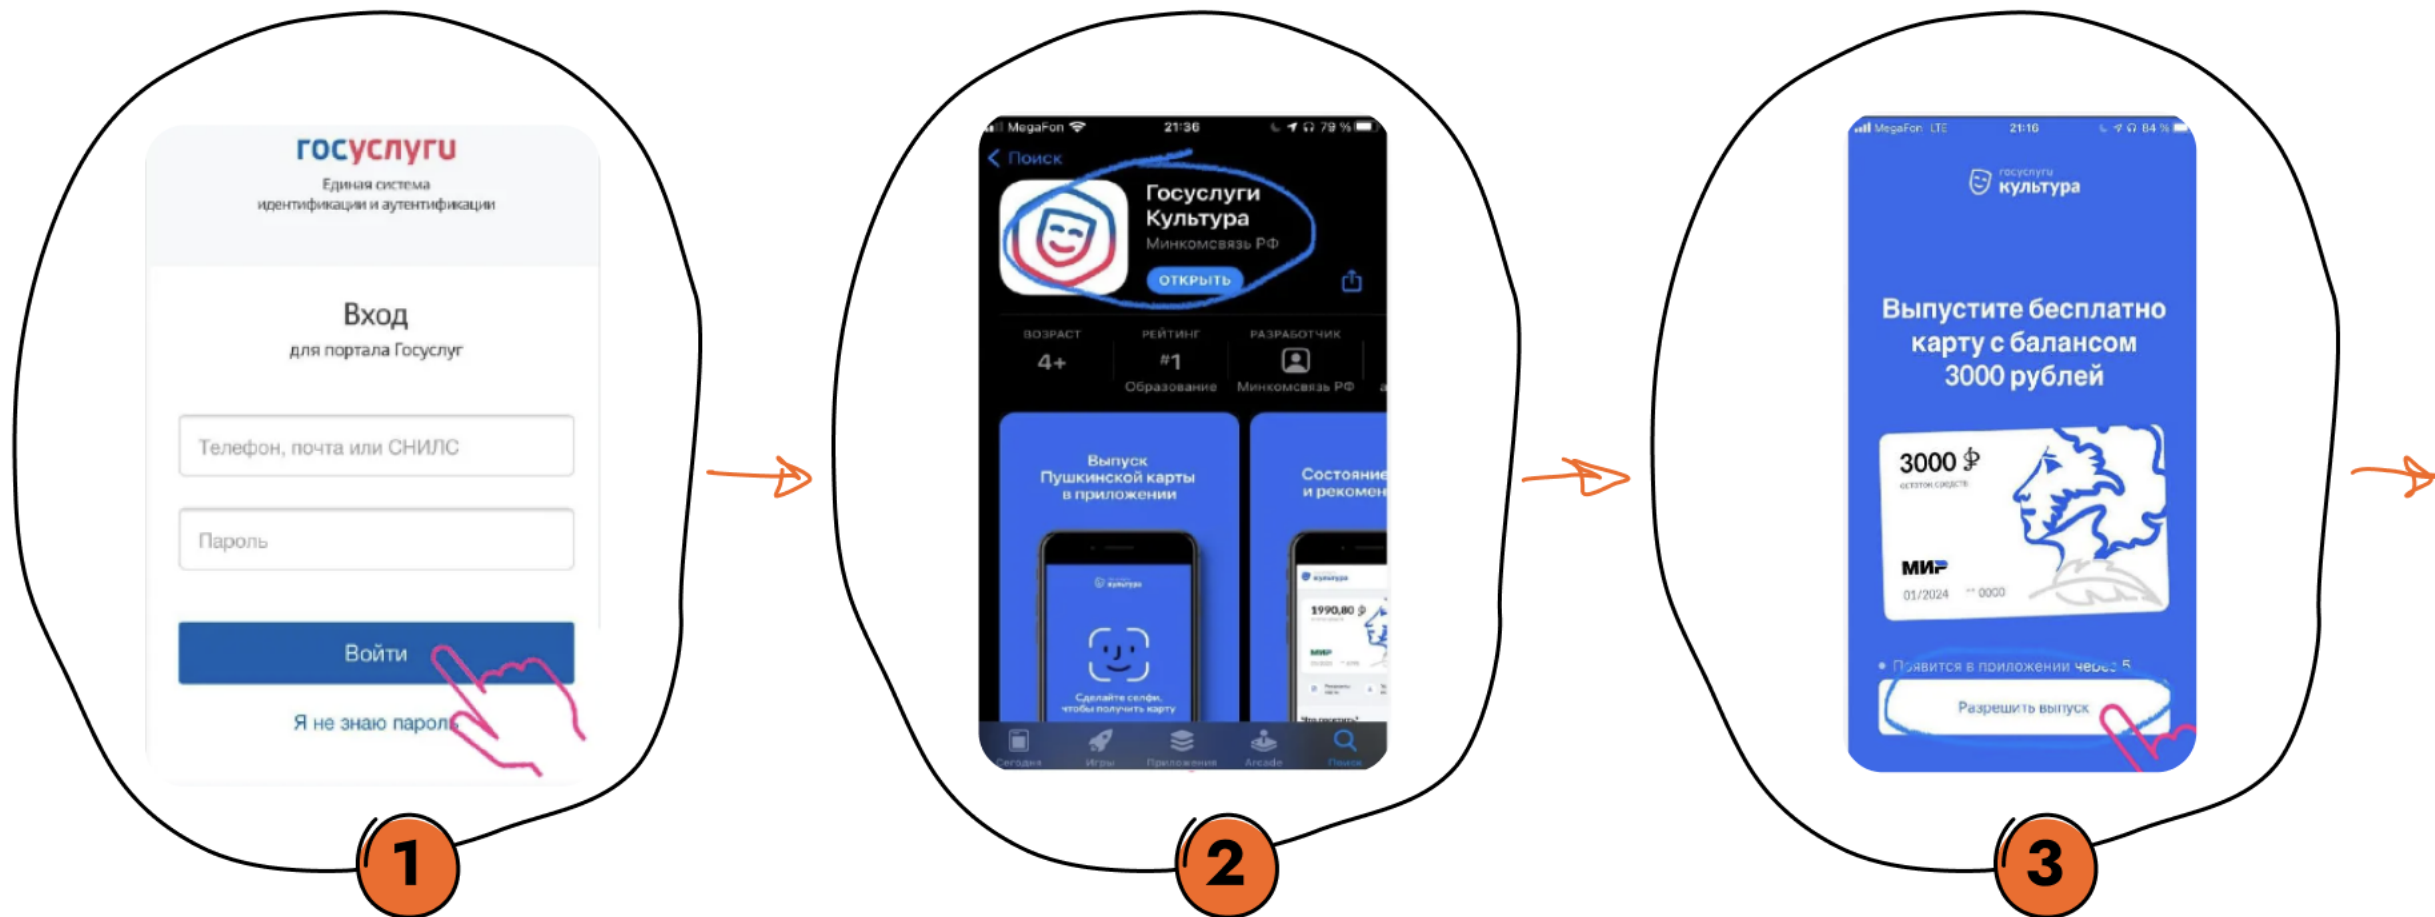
госуслуги
Единая система идентификации и аутентификации

Вход
для портала Госуслуг

Телефон, почта или СНИЛС

Пароль

Войти

Я не знаю пароль

1

MegaFon 21:36 79 %
Поиск
Госуслуги Культура
Минкомсвязь РФ
ОТКРЫТЬ

ВОЗРАСТ 4+
РЕЙТИНГ #1 Образование
РАЗРАБОТЧИК Минкомсвязь РФ

Выпуск Пушкинской карты в приложении
культура
Сделайте селфи, чтобы получить карту

Состояние и рекомен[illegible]
1990,80 ₽

Сегодня Игры Приложения Arcade Поиск

2

MegaFon LTE 21:10 84 %
госуслуги культура

Выпустите бесплатно карту с балансом 3000 рублей

3000 ₽
остаток средств
МИР
01/2024 ** 0000

Появится в приложении через 5 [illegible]
Разрешить выпуск

3